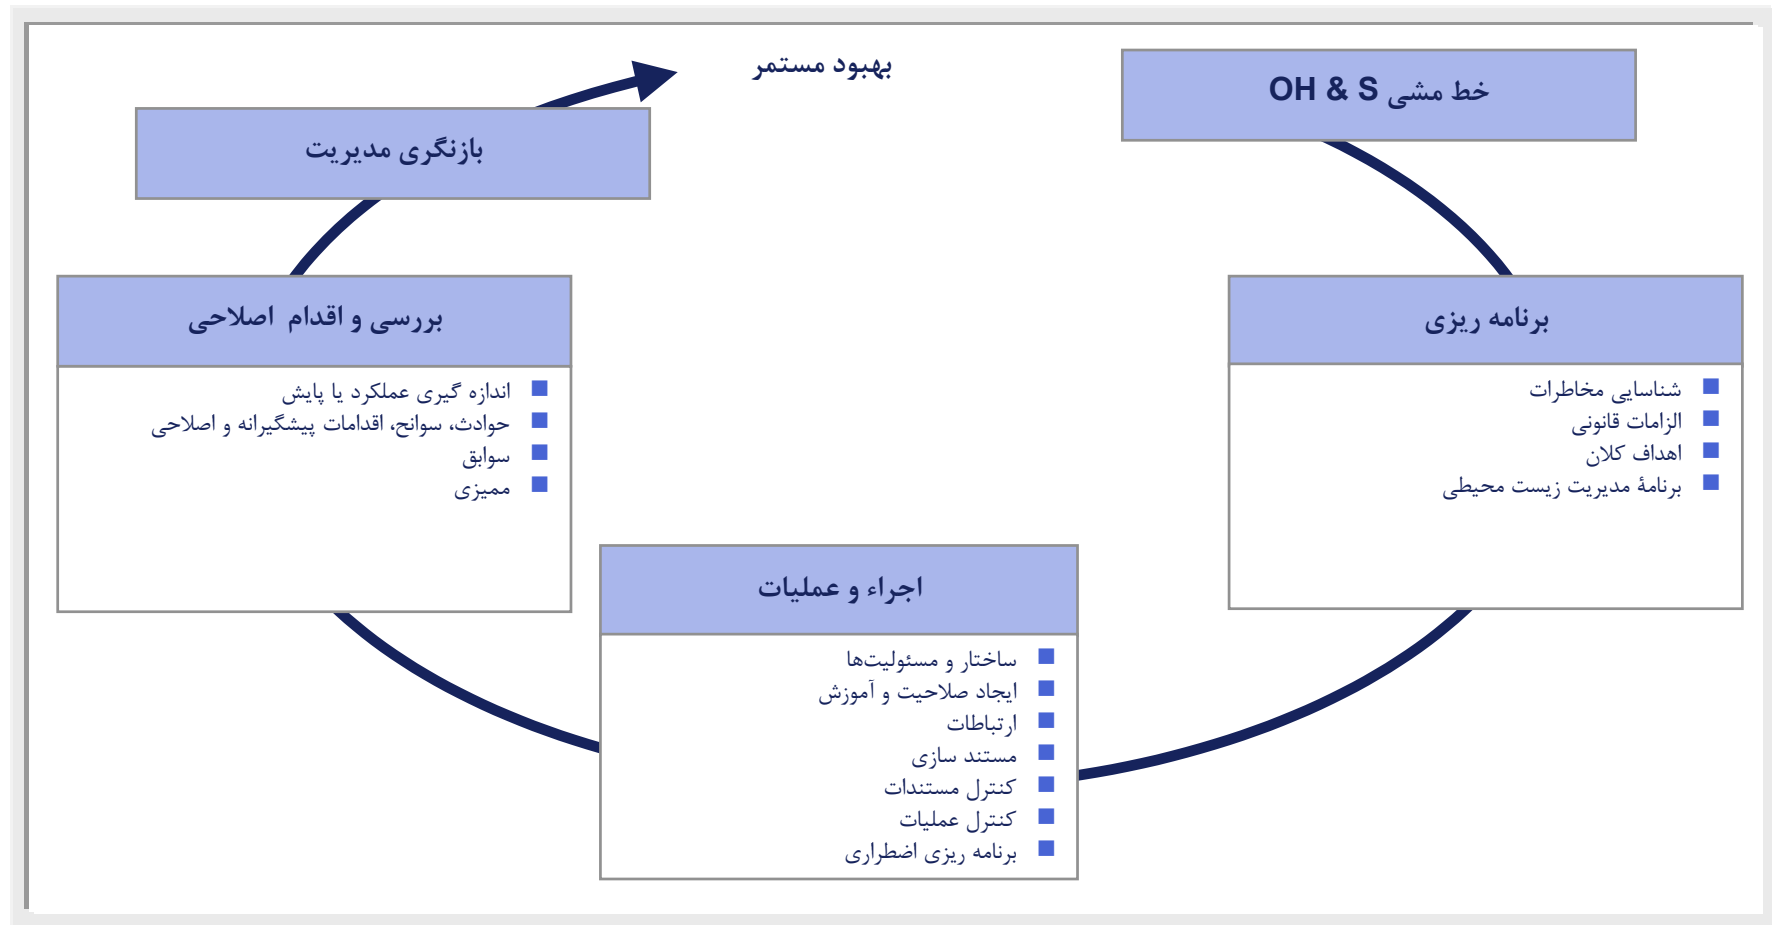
بهبود مستمر

خط مشی OH & S

بازنگری مدیریت

برنامه ریزی
- شناسایی مخاطرات
- الزامات قانونی
- اهداف کلان
- برنامهٔ مدیریت زیست محیطی

بررسی و اقدام اصلاحی
- اندازه گیری عملکرد یا پایش
- حوادث، سوانح، اقدامات پیشگیرانه و اصلاحی
- سوابق
- ممیزی

اجراء و عملیات
- ساختار و مسئولیت‌ها
- ایجاد صلاحیت و آموزش
- ارتباطات
- مستند سازی
- کنترل مستندات
- کنترل عملیات
- برنامه ریزی اضطراری